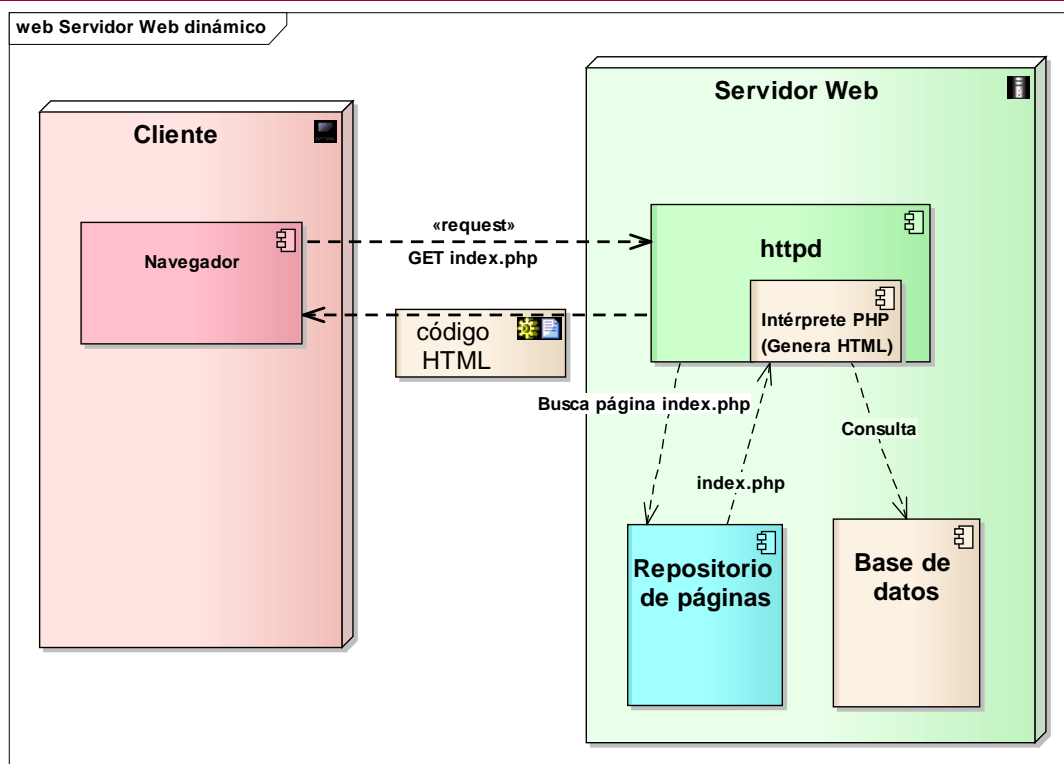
web Servidor Web dinámico

Cliente

Navegador

«request»
GET index.php

código HTML

Servidor Web

httpd

Intérprete PHP (Genera HTML)

Busca página index.php

index.php

Consulta

Repositorio de páginas

Base de datos